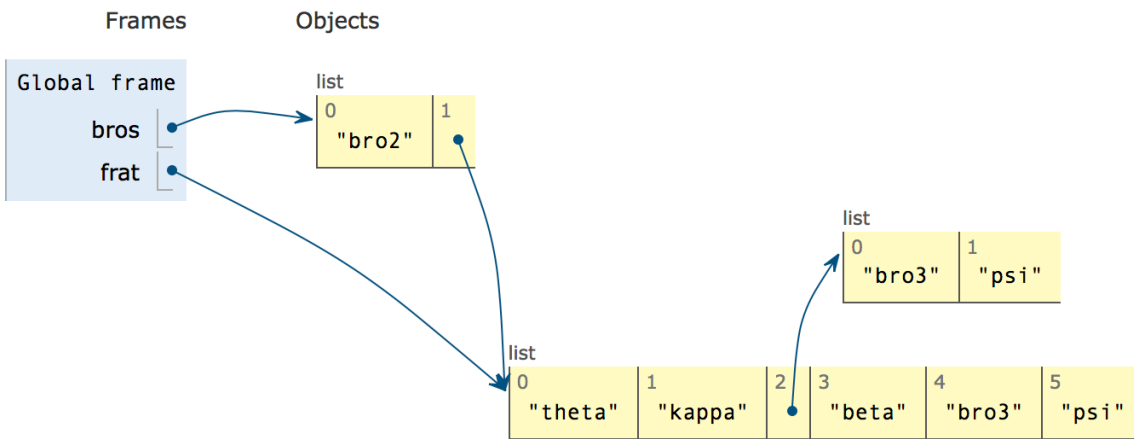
Frames

Objects

Global frame

bros

frat

list

| 0 | 1 |
|---|---|
| "bro2" | |

list

| 0 | 1 |
|---|---|
| "bro3" | "psi" |

list

| 0 | 1 | 2 | 3 | 4 | 5 |
|---|---|---|---|---|---|
| "theta" | "kappa" | | "beta" | "bro3" | "psi" |